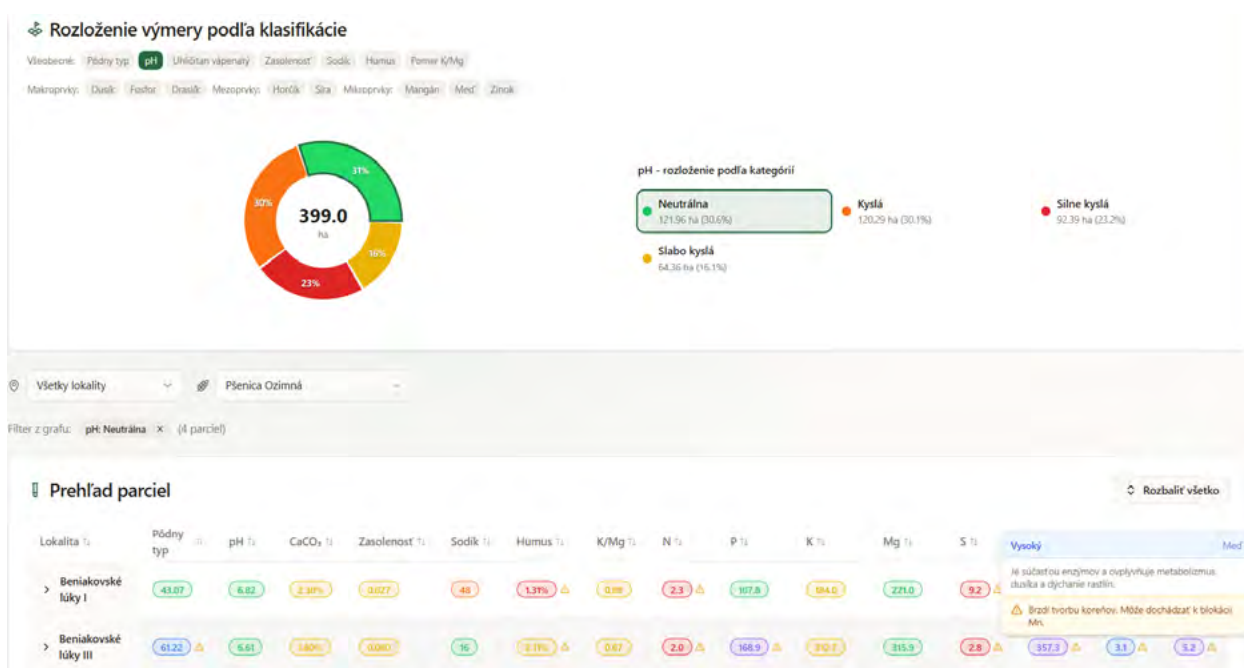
Rozloženie výmery podľa klasifikácie

Všeobecné: Pôdny typ pH Uhličitan vápenatý Zasolenosť Sodík Humus Pomer K/Mg

Makroprvky: Dusík Fosfor Draslík Mezoprvky: Horčík Síra Mikroprvky: Mangán Meď Zinok

31%
30%
16%
23%
399.0
ha

pH - rozloženie podľa kategórií

Neutrálna
121.96 ha (30.6%)

Kyslá
120.29 ha (30.1%)

Silne kyslá
92.39 ha (23.2%)

Slabo kyslá
64.36 ha (16.1%)

Všetky lokality

Pšenica Ozimná

Filter z grafu: pH: Neutrálna × (4 parciel)

Prehľad parciel

Rozbaliť všetko

| Lokalita | Pôdny typ | pH | $CaCO_3$ | Zasolenosť | Sodík | Humus | K/Mg | N | P | K | Mg | S | | | |
|---|---|---|---|---|---|---|---|---|---|---|---|---|---|---|---|
| Beniakovské lúky I | 43.07 | 6.82 | 2.30% | 0.027 | 48 | 1.31% | 0.98 | 2.3 | 107.8 | 184.0 | 221.0 | 9.2 | | | |
| Beniakovské lúky III | 61.22 | 6.61 | 3.60% | 0.080 | 16 | 0.11% | 0.67 | 2.0 | 168.9 | 210.7 | 315.9 | 2.8 | 357.3 | 3.1 | 5.2 |

Vysoký
Meď
Je súčasťou enzýmov a ovplyvňuje metabolizmus dusíka a dýchanie rastlín.
Brzdí tvorbu koreňov. Môže dochádzať k blokácii Mn.